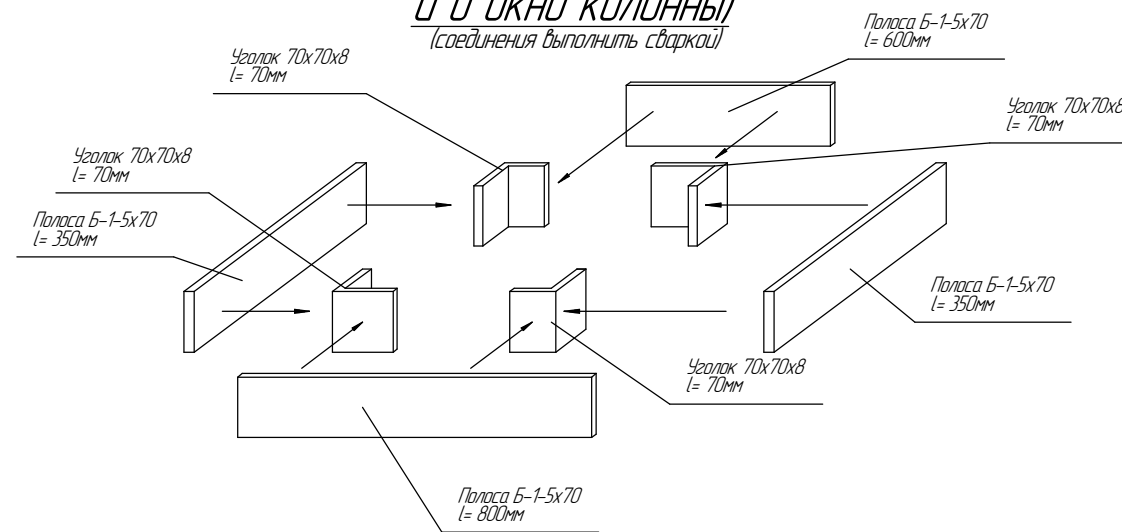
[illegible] окно колонны)
(соединения выполнить сваркой)

Полоса Б-1-5х70
l= 600мм

Уголок 70х70х8
l= 70мм

Уголок 70х70х8
l= 70мм

Уголок 70х70х8
l= 70мм

Полоса Б-1-5х70
l= 350мм

Полоса Б-1-5х70
l= 350мм

Уголок 70х70х8
l= 70мм

Полоса Б-1-5х70
l= 800мм